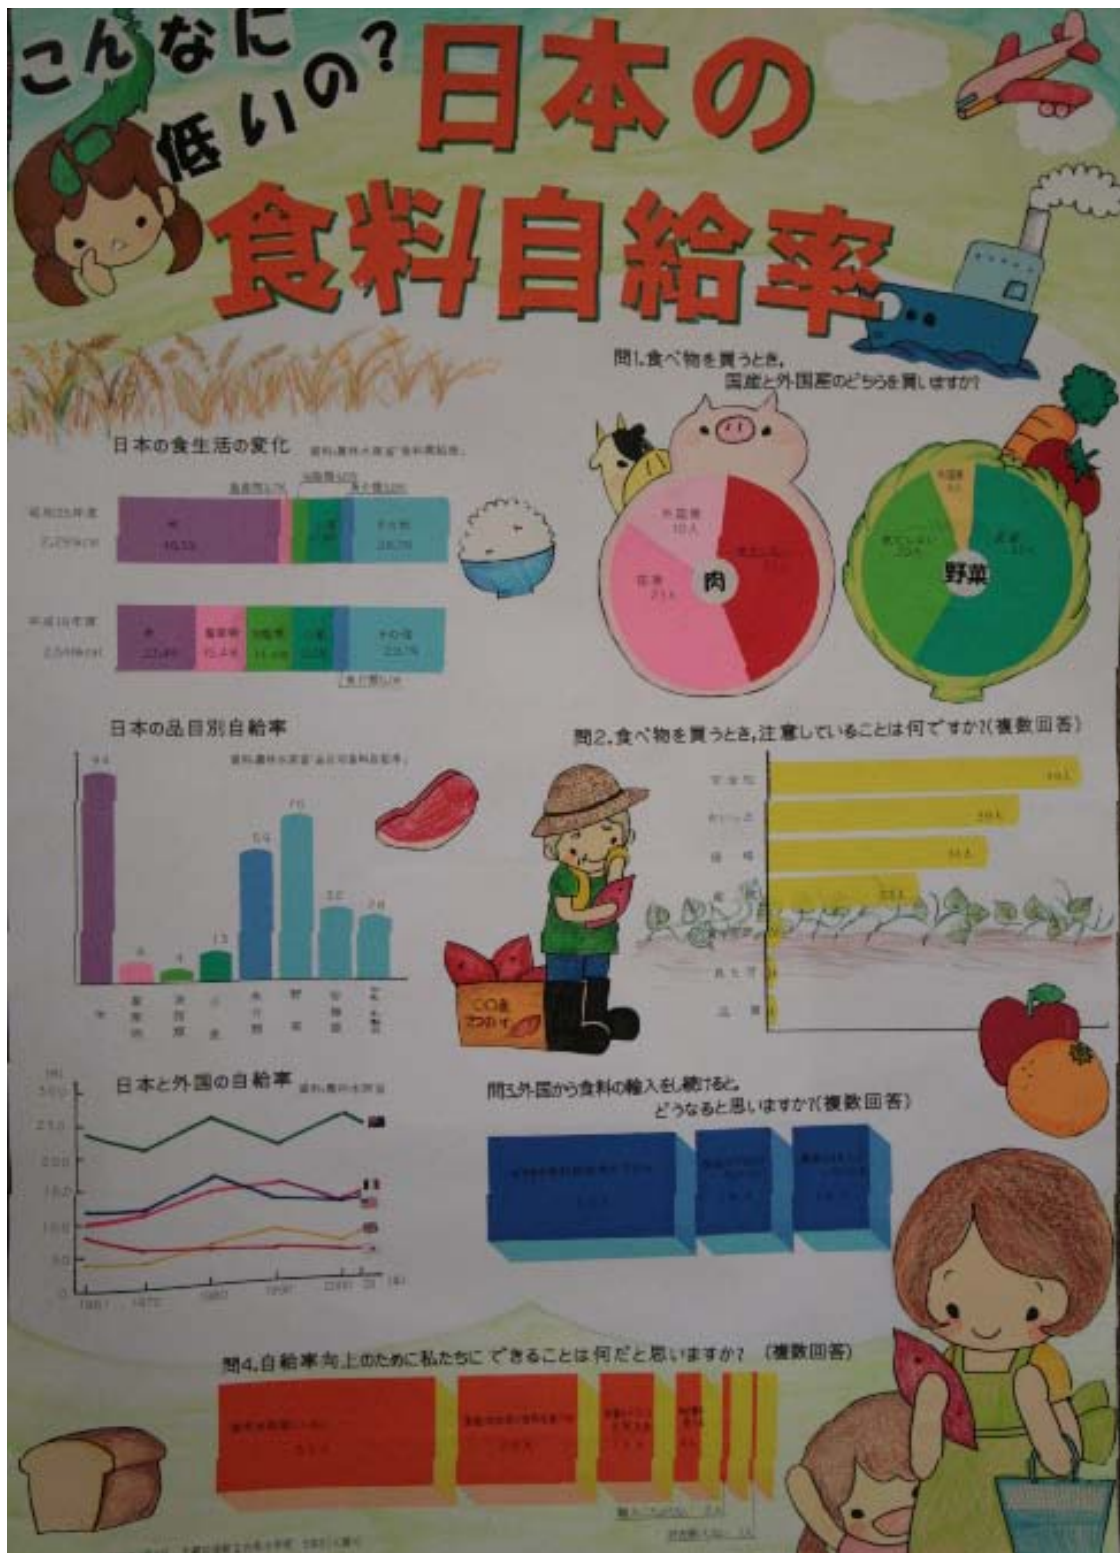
こんなに低いの？

日本の食料自給率

問1.食べ物を買うとき、国産と外国産のどちらを買いますか？

日本の食生活の変化

昭和35年度
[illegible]kcal
米
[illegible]

平成16年度
2,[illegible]kcal
米
畜産物
油脂類
小麦
その他

肉
外国産
10人
国産
21人

野菜
外国産
国産

日本の品目別自給率

94
5
4
13
55
76
32
28

米
畜産物
油脂類
小麦
魚介類
野菜
砂糖類
その他

問2.食べ物を買うとき、注意していることは何ですか？(複数回答)

安全性
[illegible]
価格
産地

○○産
さつまいも

日本と外国の自給率

300
250
200
150
100
50
0
1961
1970
1980
1990
2000
(年)

問3.外国から食料の輸入をし続けると、どうなると思いますか？(複数回答)

問4.自給率向上のために私たちにできることは何だと思いますか？ (複数回答)